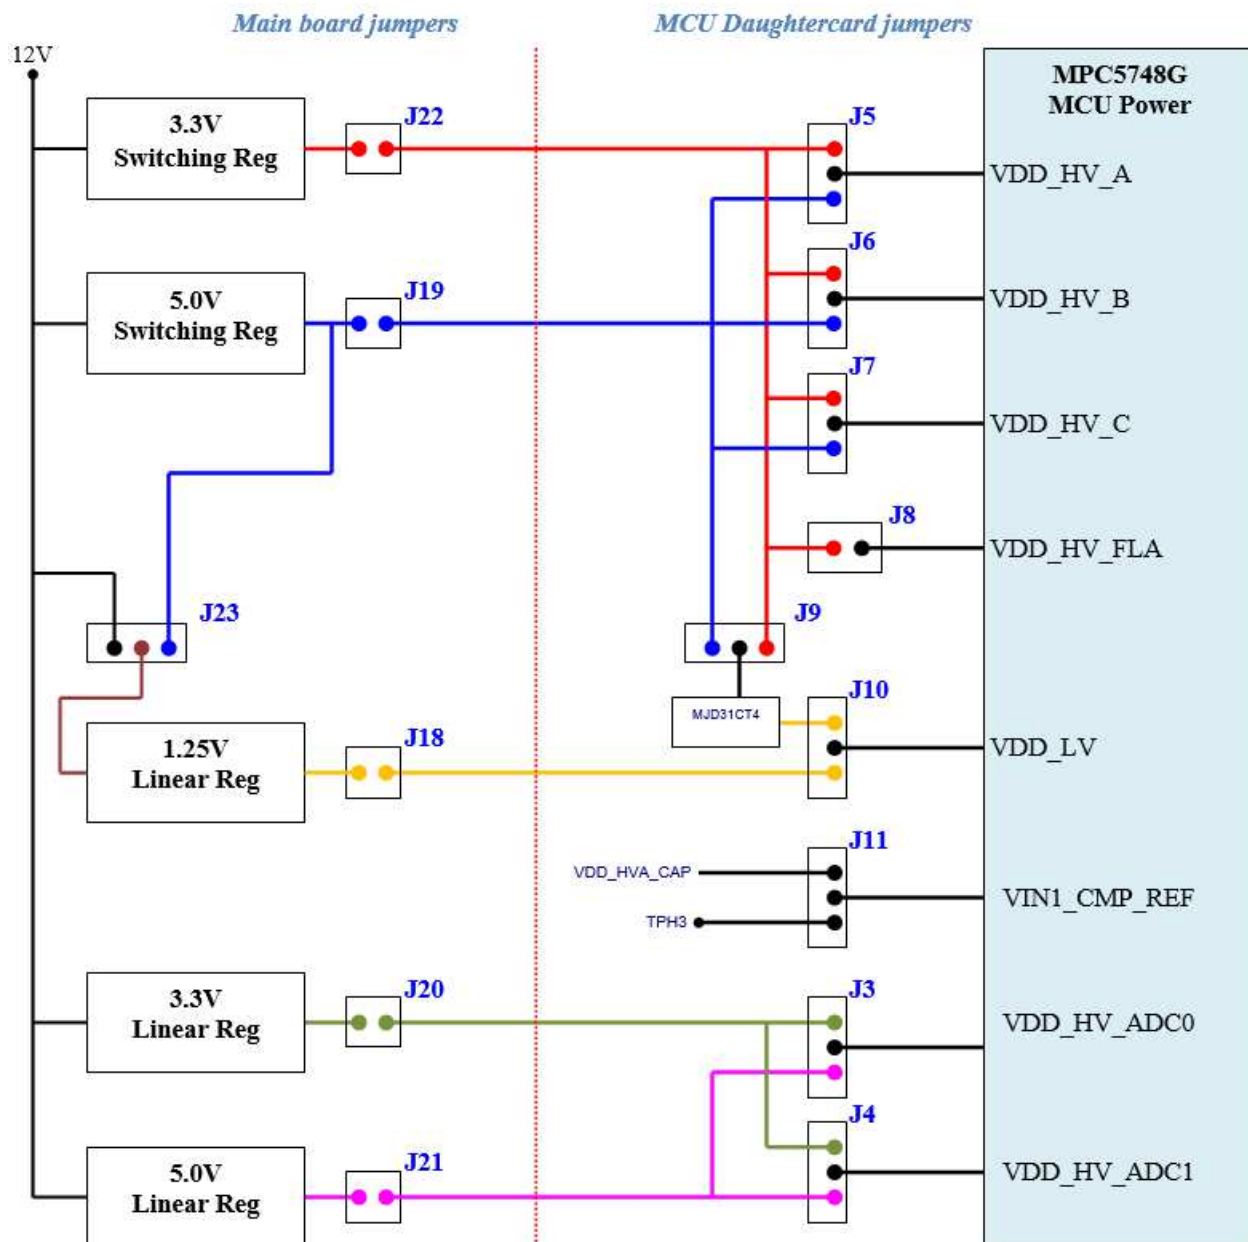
Main board jumpers

MCU Daughtercard jumpers

12V

MPC5748G
MCU Power

3.3V
Switching Reg

J22

J5

VDD_HV_A

J6

5.0V
Switching Reg

J19

VDD_HV_B

J7

VDD_HV_C

J8

VDD_HV_FLA

J23

J9

MJD31CT4

J10

1.25V
Linear Reg

J18

VDD_LV

J11

VDD_HVA_CAP

VIN1_CMP_REF

TPH3

3.3V
Linear Reg

J20

J3

VDD_HV_ADC0

J4

5.0V
Linear Reg

J21

VDD_HV_ADC1